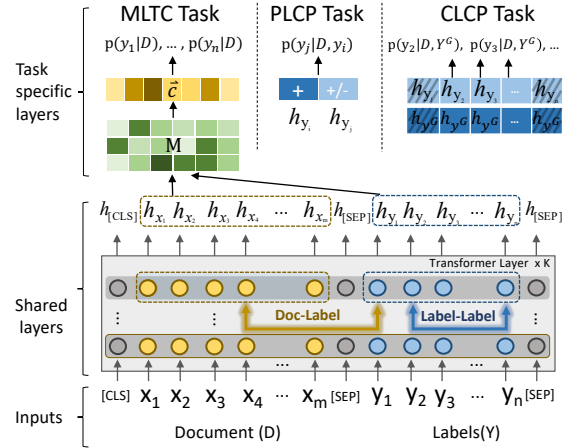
Task specific layers

MLTC Task

$p(y_1|D), \ldots, p(y_n|D)$

$\vec{c}$

M

PLCP Task

$p(y_j|D, y_i)$

+

+/-

$h_{y_i}$ $h_{y_j}$

CLCP Task

$p(y_2|D, Y^G),\ p(y_3|D, Y^G), \ldots$

$h_{y_1}$ $h_{y_2}$ $h_{y_3}$ ... $h_{y_n}$

$h_{y^G}$ $h_{y^G}$ $h_{y^G}$ ... $h_{y^G}$

$h_{[CLS]}$ $h_{x_1}$ $h_{x_2}$ $h_{x_3}$ $h_{x_4}$ ... $h_{x_m}$ $h_{[SEP]}$ $h_{y_1}$ $h_{y_2}$ $h_{y_3}$ ... $h_{y_n}$ $h_{[SEP]}$

Transformer Layer x K

Shared layers

Doc-Label

Label-Label

Inputs

[CLS] $x_1$ $x_2$ $x_3$ $x_4$ ... $x_m$ [SEP] $y_1$ $y_2$ $y_3$ ... $y_n$ [SEP]

Document (D)

Labels(Y)